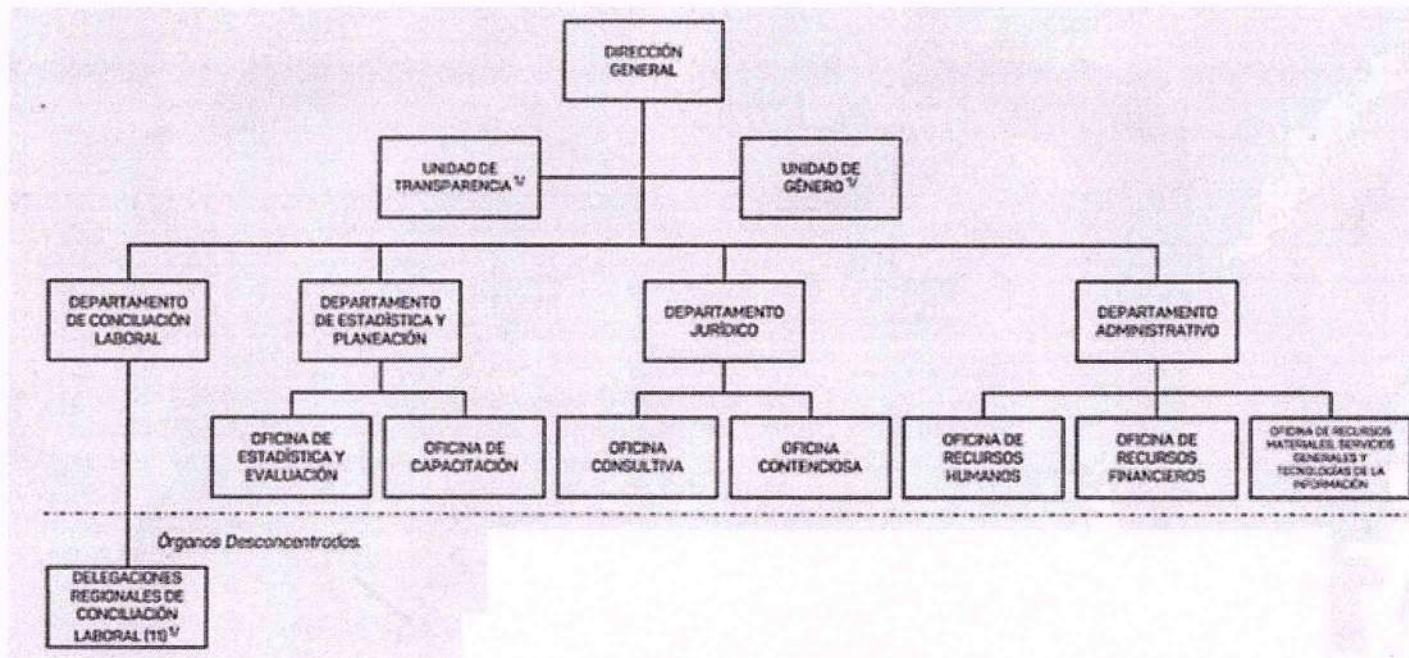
DIRECCIÓN GENERAL

UNIDAD DE TRANSPARENCIA $^{1/}$

UNIDAD DE GÉNERO $^{1/}$

DEPARTAMENTO DE CONCILIACIÓN LABORAL

DEPARTAMENTO DE ESTADÍSTICA Y PLANEACIÓN

DEPARTAMENTO JURÍDICO

DEPARTAMENTO ADMINISTRATIVO

OFICINA DE ESTADÍSTICA Y EVALUACIÓN

OFICINA DE CAPACITACIÓN

OFICINA CONSULTIVA

OFICINA CONTENCIOSA

OFICINA DE RECURSOS HUMANOS

OFICINA DE RECURSOS FINANCIEROS

OFICINA DE RECURSOS MATERIALES, SERVICIOS GENERALES Y TECNOLOGÍAS DE LA INFORMACIÓN

Órganos Desconcentrados.

DELEGACIONES REGIONALES DE CONCILIACIÓN LABORAL (11) $^{1/}$